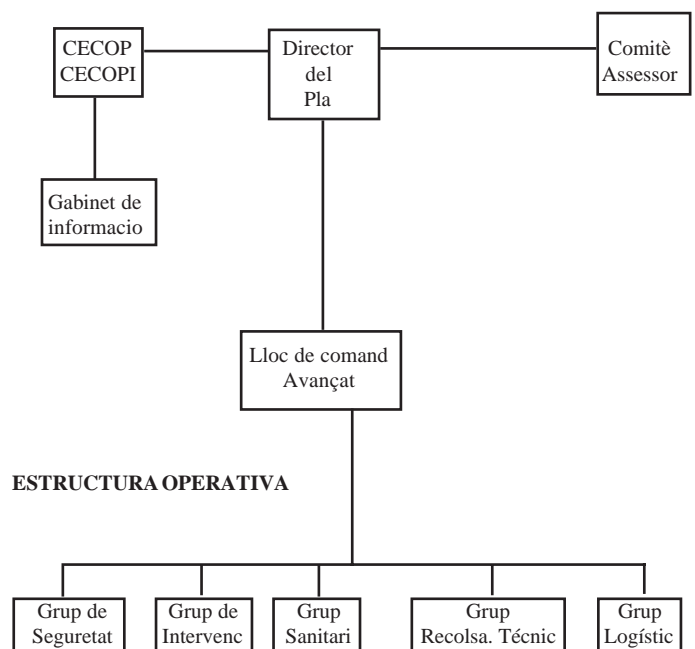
CECOP
CECOPI

Director
del
Pla

Comitè
Assessor

Gabinet de
informacio

Lloc de comand
Avançat

ESTRUCTURA OPERATIVA

Grup de
Seguretat

Grup de
Intervenc

Grup
Sanitari

Grup
Recolsa. Técnic

Grup
Logístic